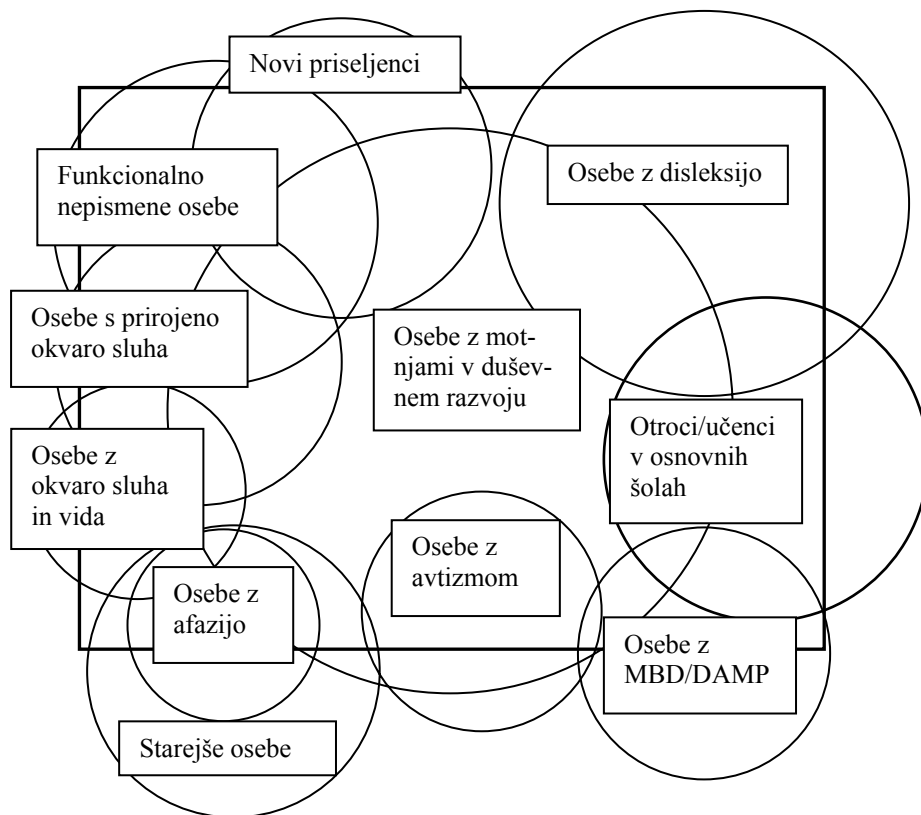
Novi priseljenci

Funkcionalno nepismene osebe

Osebe z disleksijo

Osebe s prirojeno okvaro sluha

Osebe z motnjami v duševnem razvoju

Otroci/učenci v osnovnih šolah

Osebe z okvaro sluha in vida

Osebe z avtizmom

Osebe z afazijo

Osebe z MBD/DAMP

Starejše osebe